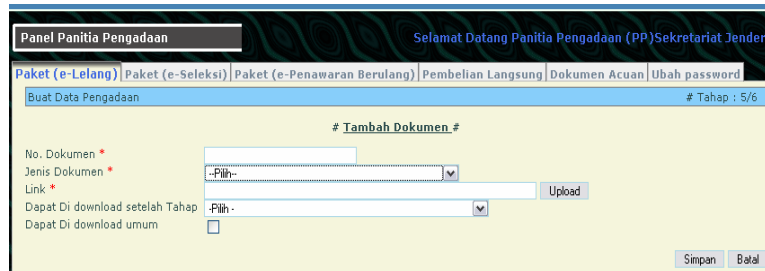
Panel Panitia Pengadaan

Selamat Datang Panitia Pengadaan (PP)Sekretariat Jender

Paket (e-Lelang) | Paket (e-Seleksi) | Paket (e-Penawaran Berulang) | Pembelian Langsung | Dokumen Acuan | Ubah password

Buat Data Pengadaan

# Tahap : 5/6

# Tambah Dokumen #

No. Dokumen *

Jenis Dokumen *

--Pilih--

Link *

Upload

Dapat Di download setelah Tahap

-Pilih -

Dapat Di download umum

Simpan

Batal